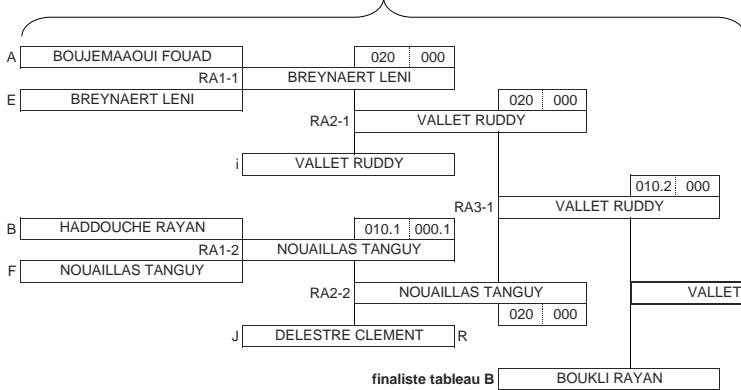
A BOUJEMAAOUI FOUAD
020 000
RA1-1 BREYNAERT LENI
E BREYNAERT LENI
020 000
RA2-1 VALLET RUDDY
i VALLET RUDDY
010.2 000
RA3-1 VALLET RUDDY
B HADDOUCHE RAYAN
010.1 000.1
RA1-2 NOUAILLAS TANGUY
F NOUAILLAS TANGUY
RA2-2 NOUAILLAS TANGUY
VALLET
020 000
J DELESTRE CLEMENT R
finaliste tableau B BOUKLI RAYAN